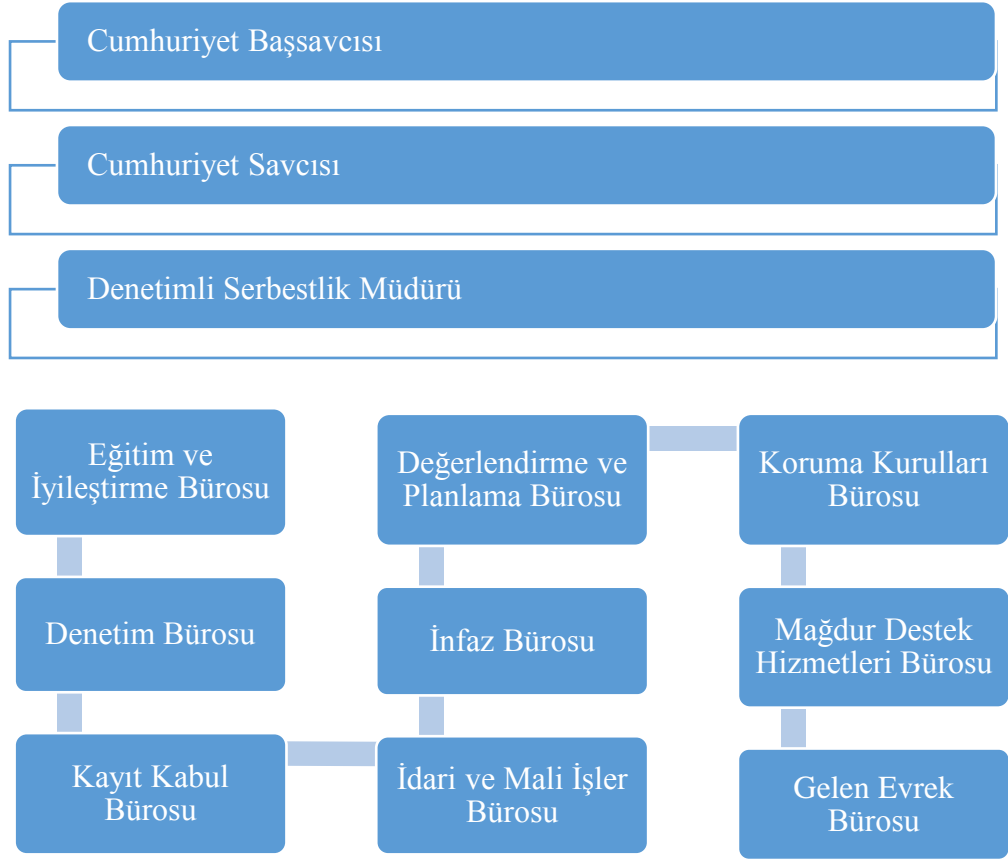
Cumhuriyet Başsavcısı

Cumhuriyet Savcısı

Denetimli Serbestlik Müdürü

Eğitim ve İyileştirme Bürosu

Denetim Bürosu

Kayıt Kabul Bürosu

Değerlendirme ve Planlama Bürosu

İnfaz Bürosu

İdari ve Mali İşler Bürosu

Koruma Kurulları Bürosu

Mağdur Destek Hizmetleri Bürosu

Gelen Evrek Bürosu